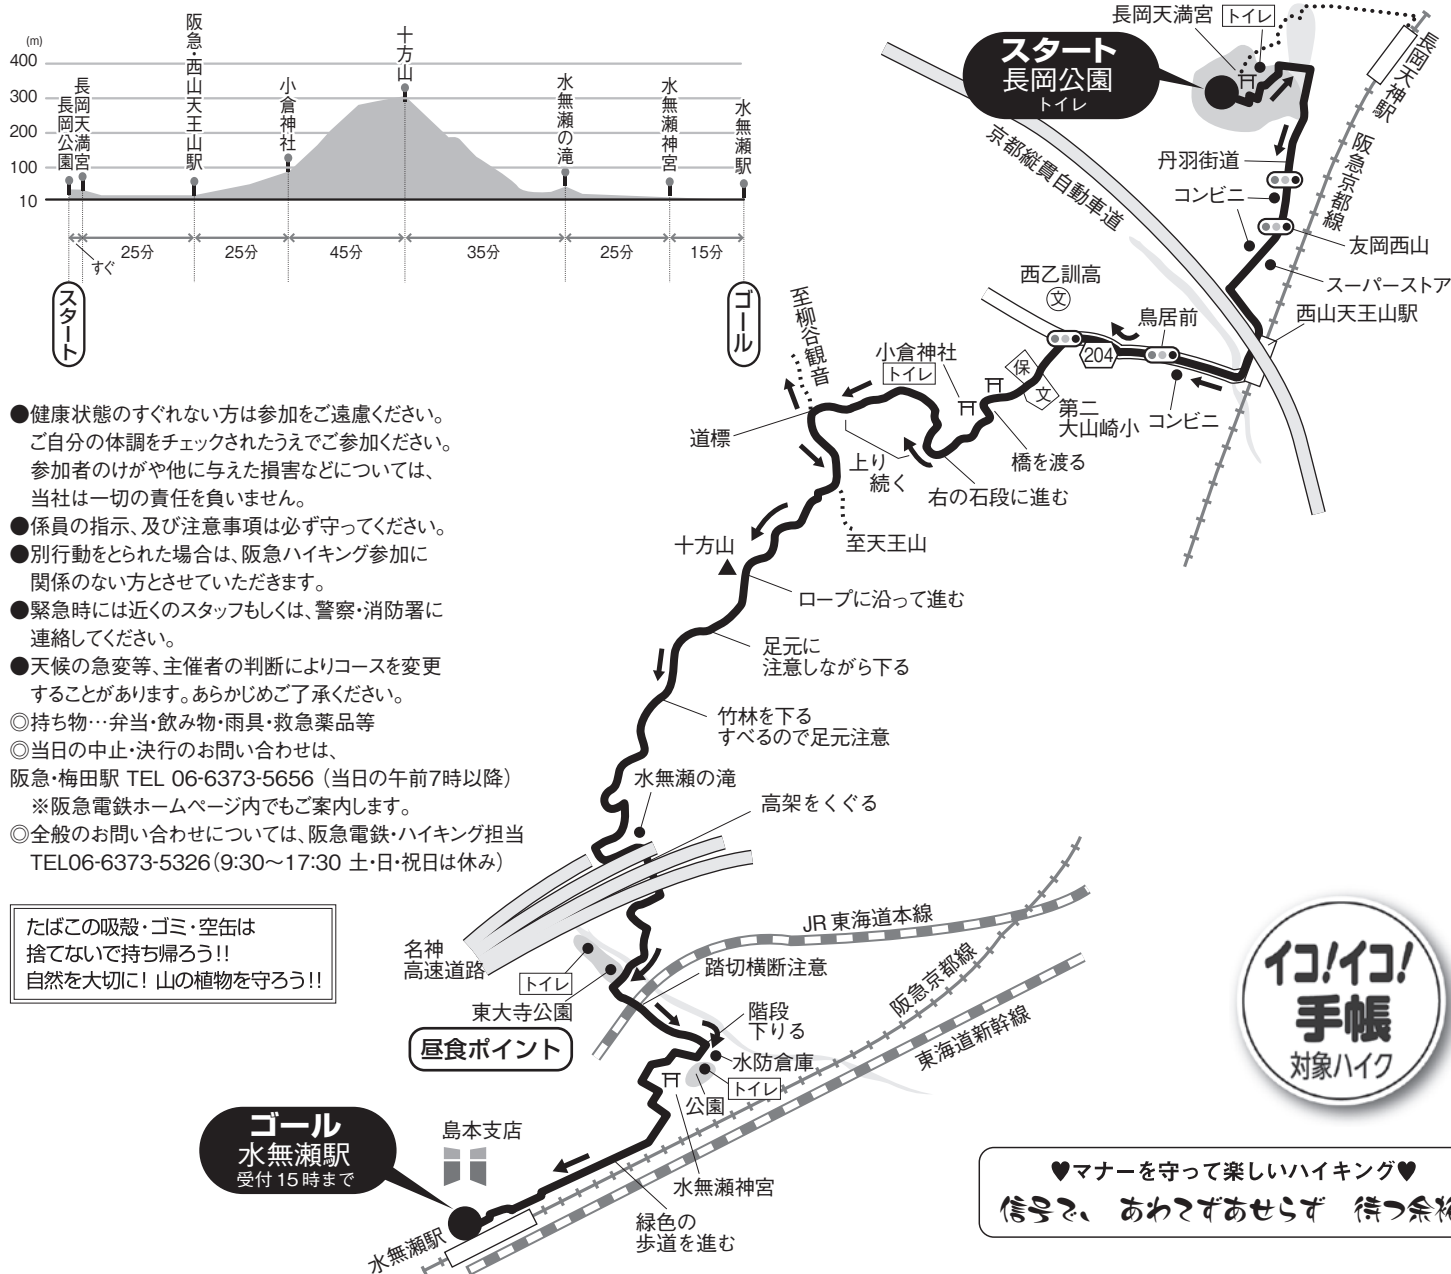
(m)
400
300
200
100
10

長岡公園
長岡天満宮
阪急・西山天王山駅
小倉神社
十方山
水無瀬の滝
水無瀬神宮
水無瀬駅

25分
すぐ
25分
45分
35分
25分
15分

スタート
ゴール

●健康状態のすぐれない方は参加をご遠慮ください。ご自分の体調をチェックされたうえでご参加ください。参加者のけがや他に与えた損害などについては、当社は一切の責任を負いません。
●係員の指示、及び注意事項は必ず守ってください。
●別行動をとられた場合は、阪急ハイキング参加に関係のない方とさせていただきます。
●緊急時には近くのスタッフもしくは、警察・消防署に連絡してください。
●天候の急変等、主催者の判断によりコースを変更することがあります。あらかじめご了承ください。
◎持ち物…弁当・飲み物・雨具・救急薬品等
◎当日の中止・決行のお問い合わせは、
阪急・梅田駅 TEL 06-6373-5656（当日の午前7時以降）
※阪急電鉄ホームページ内でもご案内します。
◎全般のお問い合わせについては、阪急電鉄・ハイキング担当 TEL06-6373-5326(9:30〜17:30 土・日・祝日は休み)

たばこの吸殻・ゴミ・空缶は捨てないで持ち帰ろう!!
自然を大切に！山の植物を守ろう!!

長岡天満宮 トイレ
スタート
長岡公園
トイレ
長岡天神駅
阪急京都線
京都縦貫自動車道
丹羽街道
コンビニ
友岡西山
スーパーストア
西山天王山駅
西乙訓高
文
鳥居前
204
保
文
第二大山崎小
コンビニ
至柳谷観音
小倉神社
トイレ
道標
上り続く
右の石段に進む
橋を渡る
至天王山
十方山
ロープに沿って進む
足元に注意しながら下る
竹林を下る
すべるので足元注意
水無瀬の滝
高架をくぐる
名神高速道路
トイレ
東大寺公園
昼食ポイント
JR 東海道本線
踏切横断注意
阪急京都線
東海道新幹線
階段下りる
水防倉庫
トイレ
公園
島本支店
ゴール
水無瀬駅
受付 15 時まで
水無瀬駅
水無瀬神宮
緑色の歩道を進む

イコ!イコ!
手帳
対象ハイク

♥マナーを守って楽しいハイキング♥
信号で、あわてずあせらず 待つ余裕